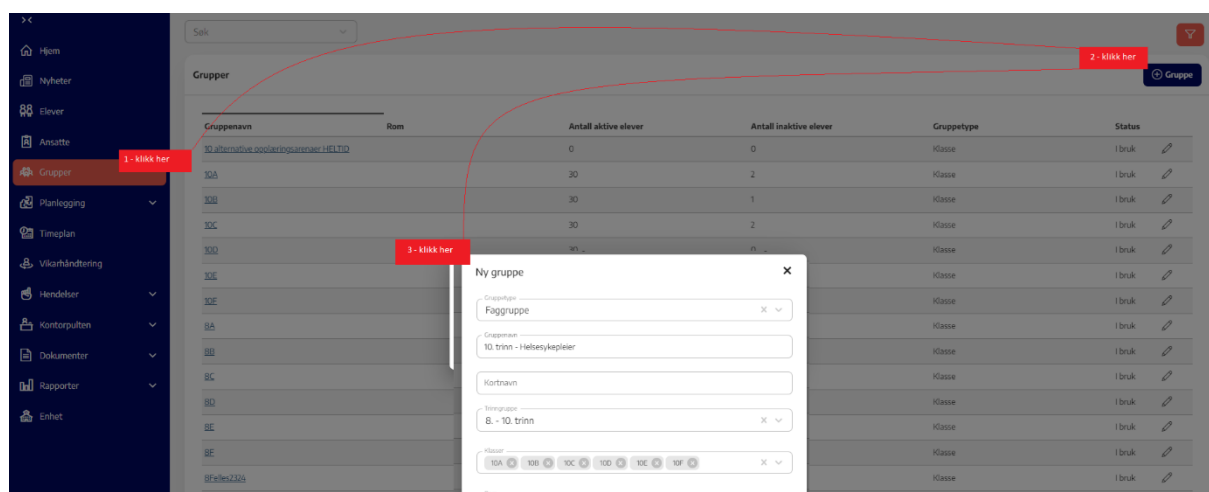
Hjem
Nyheter
Elever
Ansatte
Grupper
Planlegging
Timeplan
Vikarhåndtering
Hendelser
Kontorpulten
Dokumenter
Rapporter
Enhet

1 - klikk her
2 - klikk her
3 - klikk her

Søk

Grupper

Gruppe

| Gruppenavn | Rom | Antall aktive elever | Antall inaktive elever | Gruppetype | Status |
|---|---|---|---|---|---|
| 10 alternative opplæringsarenaer HELTID | | 0 | 0 | Klasse | I bruk |
| 10A | | 30 | 2 | Klasse | I bruk |
| 10B | | 30 | 1 | Klasse | I bruk |
| 10C | | 30 | 2 | Klasse | I bruk |
| 10D | | 30 | 0 | Klasse | I bruk |
| 10E | | | | Klasse | I bruk |
| 10F | | | | Klasse | I bruk |
| 8A | | | | Klasse | I bruk |
| 8B | | | | Klasse | I bruk |
| 8C | | | | Klasse | I bruk |
| 8D | | | | Klasse | I bruk |
| 8E | | | | Klasse | I bruk |
| 8F | | | | Klasse | I bruk |
| 8Felles2324 | | | | Klasse | I bruk |

Ny gruppe
Gruppetype
Faggruppe
Gruppenavn
10. trinn - Helsesykepleier
Kortnavn
Trinngruppe
8. - 10. trinn
Klasser
10A 10B 10C 10D 10E 10F